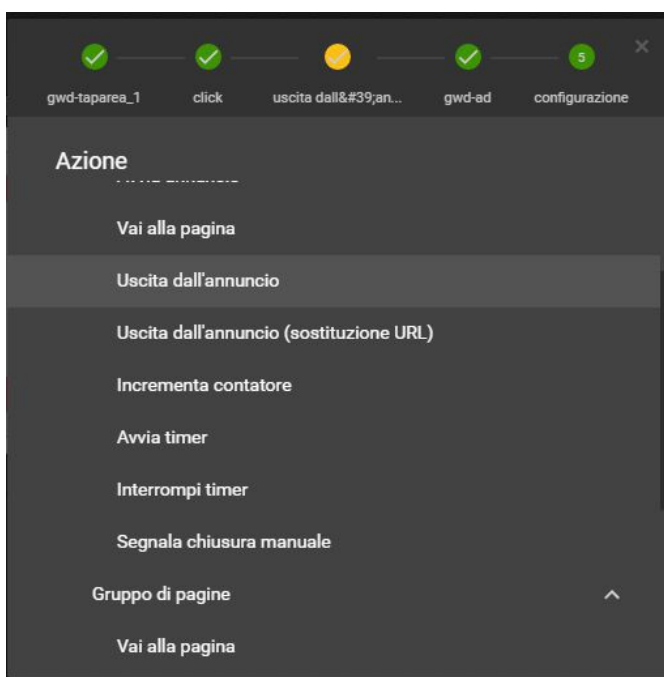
gwd-taparea_1 click uscita dall&#39;an... gwd-ad 5 configurazione

Azione

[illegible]

Vai alla pagina

Uscita dall'annuncio

Uscita dall'annuncio (sostituzione URL)

Incrementa contatore

Avvia timer

Interrompi timer

Segnala chiusura manuale

Gruppo di pagine

Vai alla pagina